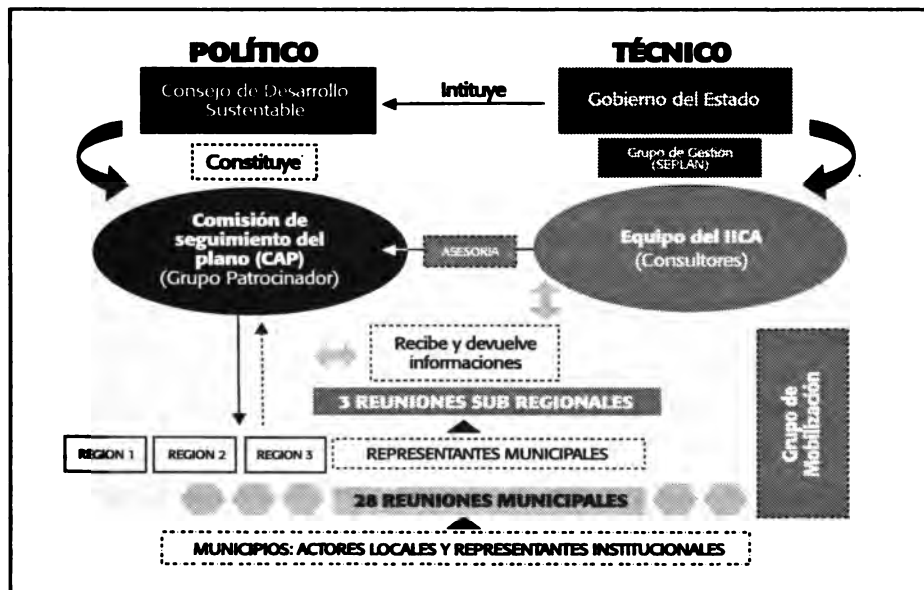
POLÍTICO

TÉCNICO

Consejo de Desarrollo Sustentable

Intituye

Gobierno del Estado

Constituye

Grupo de Gestion (SEPLAN)

Comisión de seguimiento del plano (CAP) (Grupo Patrocinador)

ASESORIA

Equipo del IICA (Consultores)

Recibe y devuelve informaciones

Grupo de Mobilización

3 REUNIONES SUB REGIONALES

REGION 1

REGION 2

REGION 3

REPRESENTANTES MUNICIPALES

28 REUNIONES MUNICIPALES

MUNICIPIOS: ACTORES LOCALES Y REPRESENTANTES INSTITUCIONALES